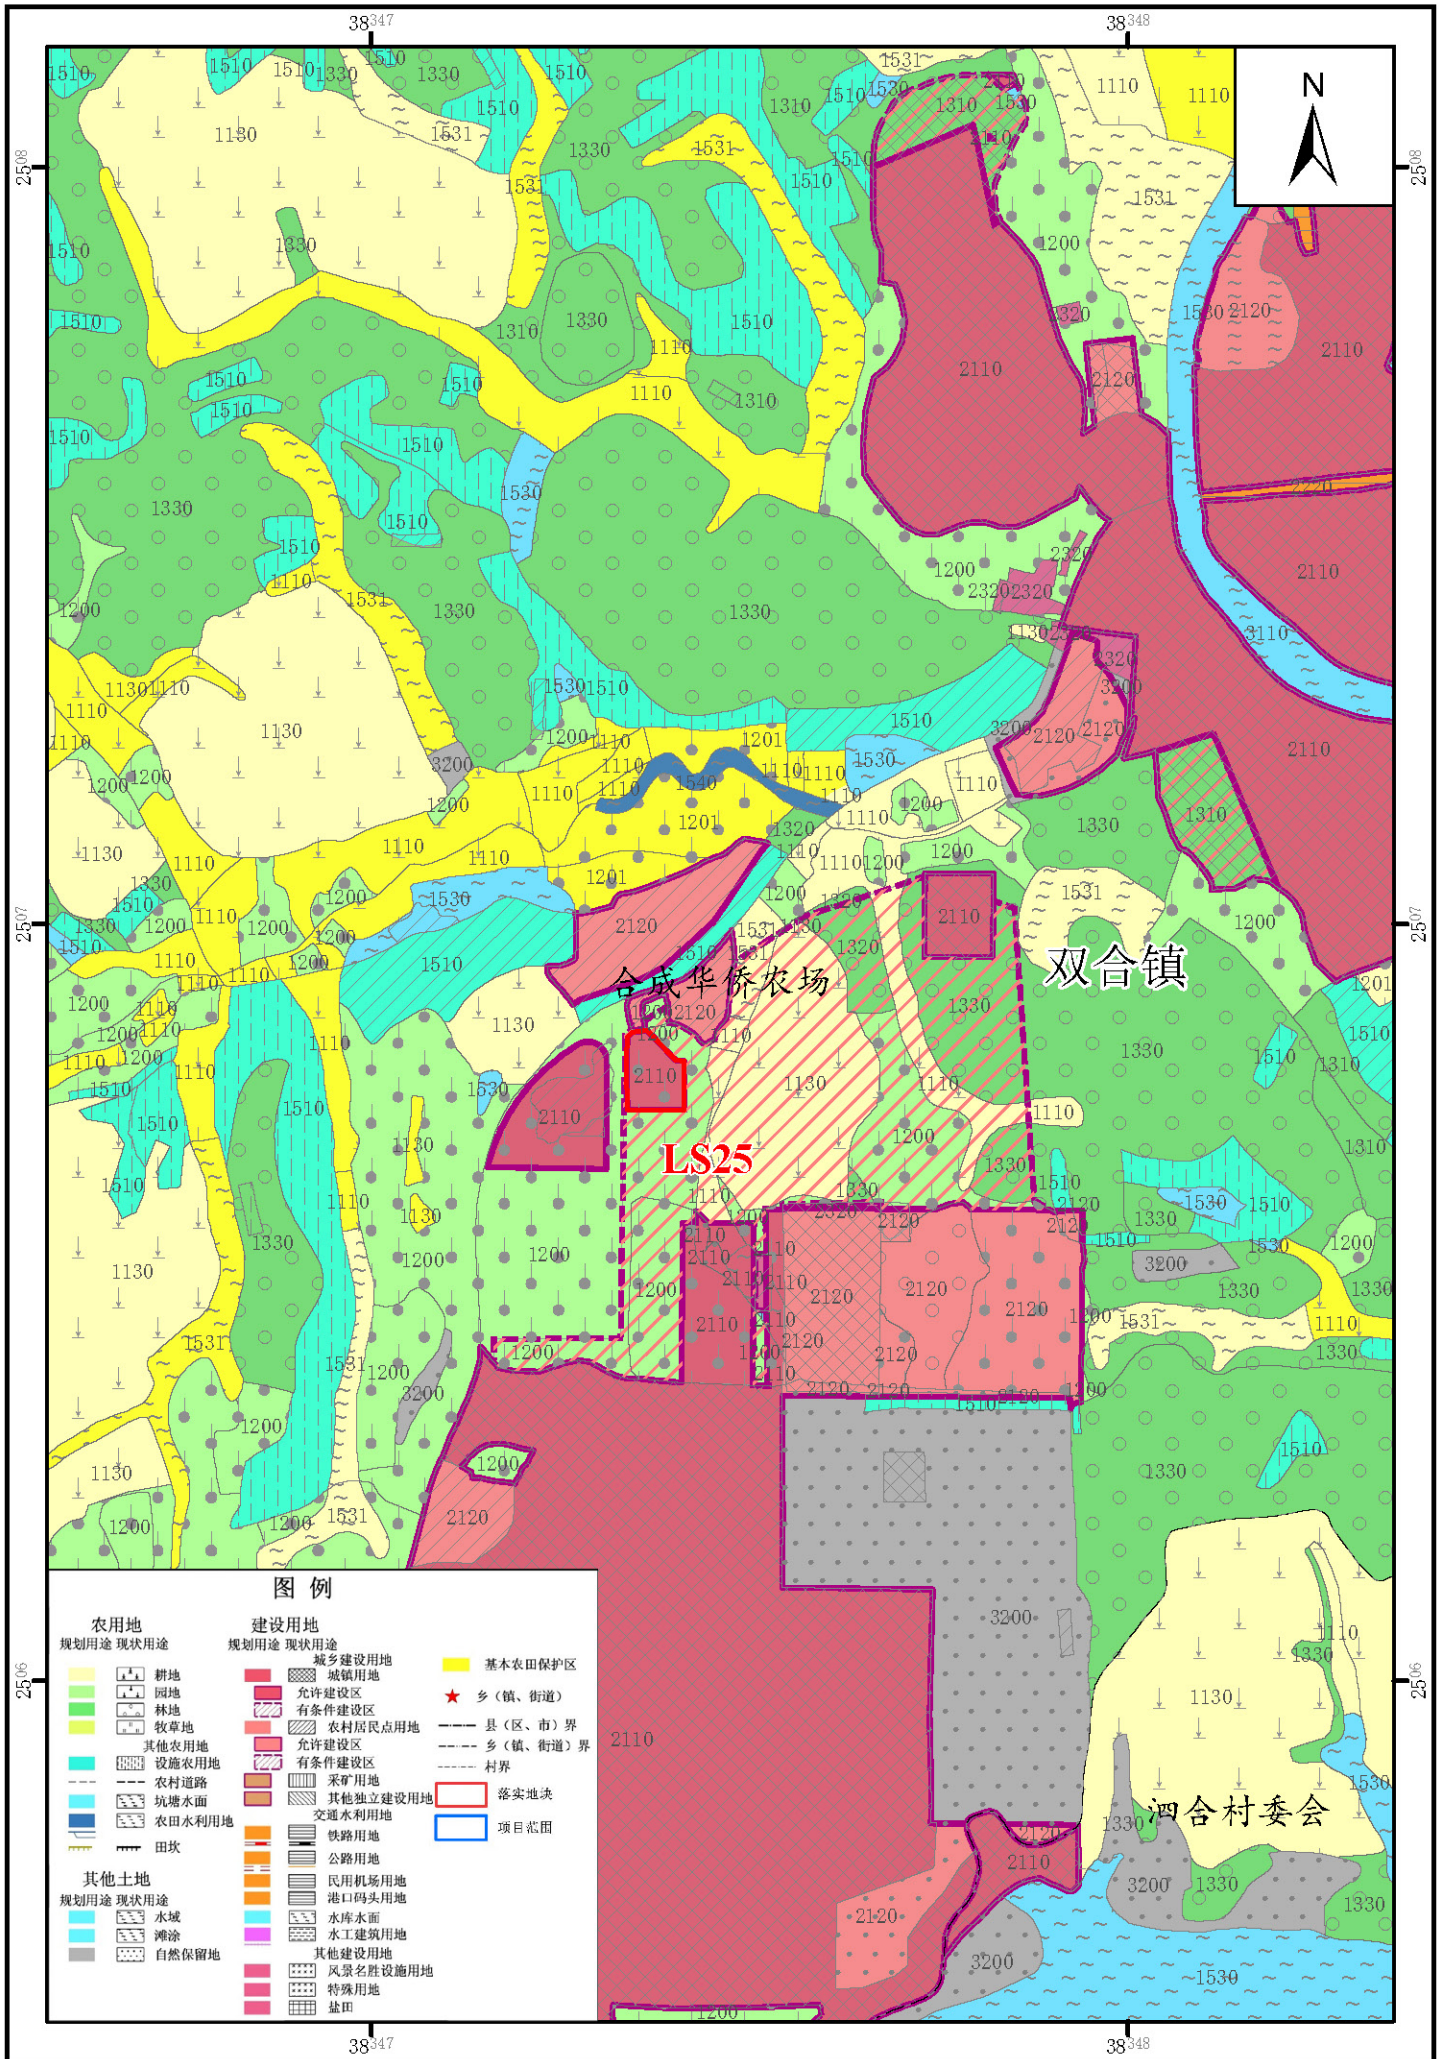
$38^{347}$ $38^{348}$

N

2508 2507 2506

双合镇

合成华侨农场

LS25

泗合村委会

1510 1130 1330 1531 1310 1110 1200 2110 2120 1530 3200 1201 1320 1540 2320 3110 1120 1210 2020

图 例

农用地
规划用途 现状用途
耕地
园地
林地
牧草地
其他农用地
设施农用地
农村道路
坑塘水面
农田水利用地
田坎

其他土地
规划用途 现状用途
水域
滩涂
自然保留地

建设用地
规划用途 现状用途
城乡建设用地
城镇用地
允许建设区
有条件建设区
农村居民点用地
允许建设区
有条件建设区
采矿用地
其他独立建设用地
交通水利用地
铁路用地
公路用地
民用机场用地
港口码头用地
水库水面
水工建筑用地
其他建设用地
风景名胜设施用地
特殊用地
盐田

基本农田保护区
乡（镇、街道）
县（区、市）界
乡（镇、街道）界
村界
落实地块
项目范围

$38^{347}$ $38^{348}$